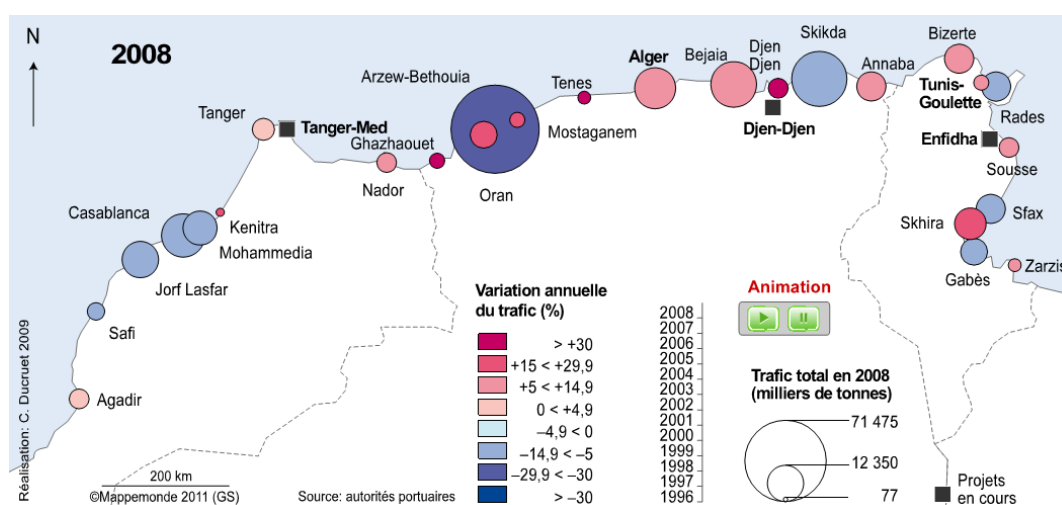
N

2008

Tanger
Tanger-Med
Arzew-Bethouia
Ghazhaouet
Nador
Oran
Mostaganem
Tenes
Alger
Bejaia
Djen Djen
Djen-Djen
Skikda
Annaba
Bizerte
Tunis-Goulette
Rades
Enfidha
Sousse
Sfax
Skhira
Gabès
Zarzis
Casablanca
Kenitra
Mohammedia
Jorf Lasfar
Safi
Agadir

Variation annuelle du trafic (%)

| |
|---|
| > +30 |
| +15 < +29,9 |
| +5 < +14,9 |
| 0 < +4,9 |
| –4,9 < 0 |
| –14,9 < –5 |
| –29,9 < –30 |
| > –30 |

Animation

2008
2007
2006
2005
2004
2003
2002
2001
2000
1999
1998
1997
1996

Trafic total en 2008 (milliers de tonnes)
71 475
12 350
77

Projets en cours

Réalisation: C. Ducruet 2009
200 km
©Mappemonde 2011 (GS)
Source: autorités portuaires